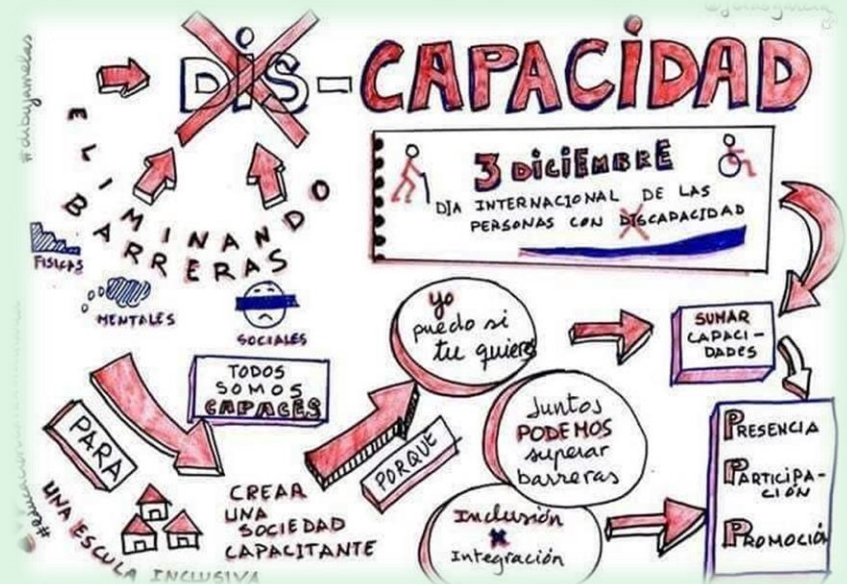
DIS-CAPACIDAD

ELIMINANDO BARRERAS

FISICAS

MENTALES

SOCIALES

3 DICIEMBRE
DIA INTERNACIONAL DE LAS PERSONAS CON DISCAPACIDAD

yo puedo si tu quieres

SUMAR CAPACIDADES

TODOS SOMOS CAPACES

PARA

PORQUE

Juntos PODEMOS superar barreras

PRESENCIA

PARTICIPACIÓN

PROMOCIÓN

CREAR UNA SOCIEDAD CAPACITANTE

Inclusión
Integración

UNA ESCULA INCLUSIVA

#dibujamelas

#educacion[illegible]

@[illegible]